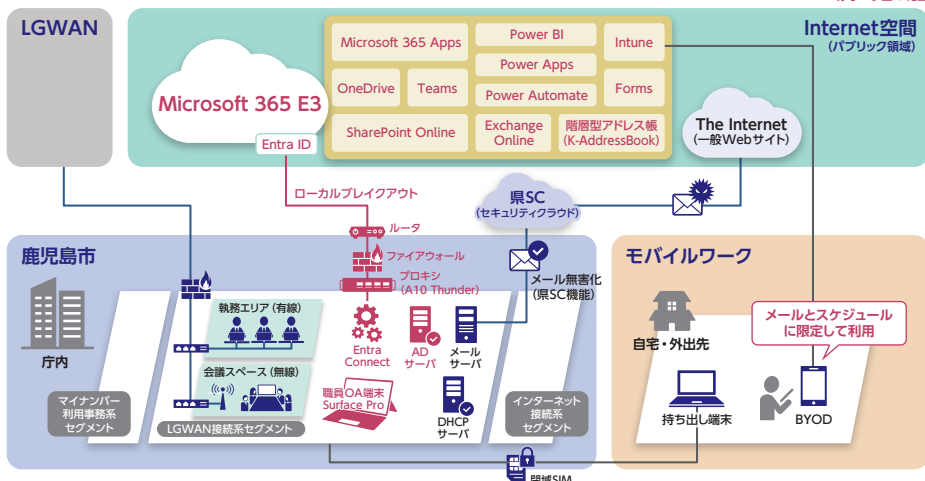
LGWAN

Internet空間
（パブリック領域）

Microsoft 365 Apps
Power BI
Intune
Power Apps
OneDrive
Teams
Power Automate
Forms
SharePoint Online
Exchange Online
階層型アドレス帳
(K-AddressBook)

Microsoft 365 E3

Entra ID

The Internet
（一般Webサイト）

ローカルブレイクアウト

県SC
（セキュリティクラウド）

ルータ
ファイアウォール
プロキシ
(A10 Thunder)

鹿児島市

モバイルワーク

メール無害化
（県SC機能）

庁内

執務エリア（有線）

会議スペース（無線）

Entra Connect

AD サーバ

メール サーバ

自宅・外出先

メールとスケジュールに限定して利用

職員OA端末
Surface Pro

DHCP サーバ

マイナンバー利用事務系セグメント

LGWAN接続系セグメント

インターネット接続系セグメント

持ち出し端末

BYOD

閉域SIM